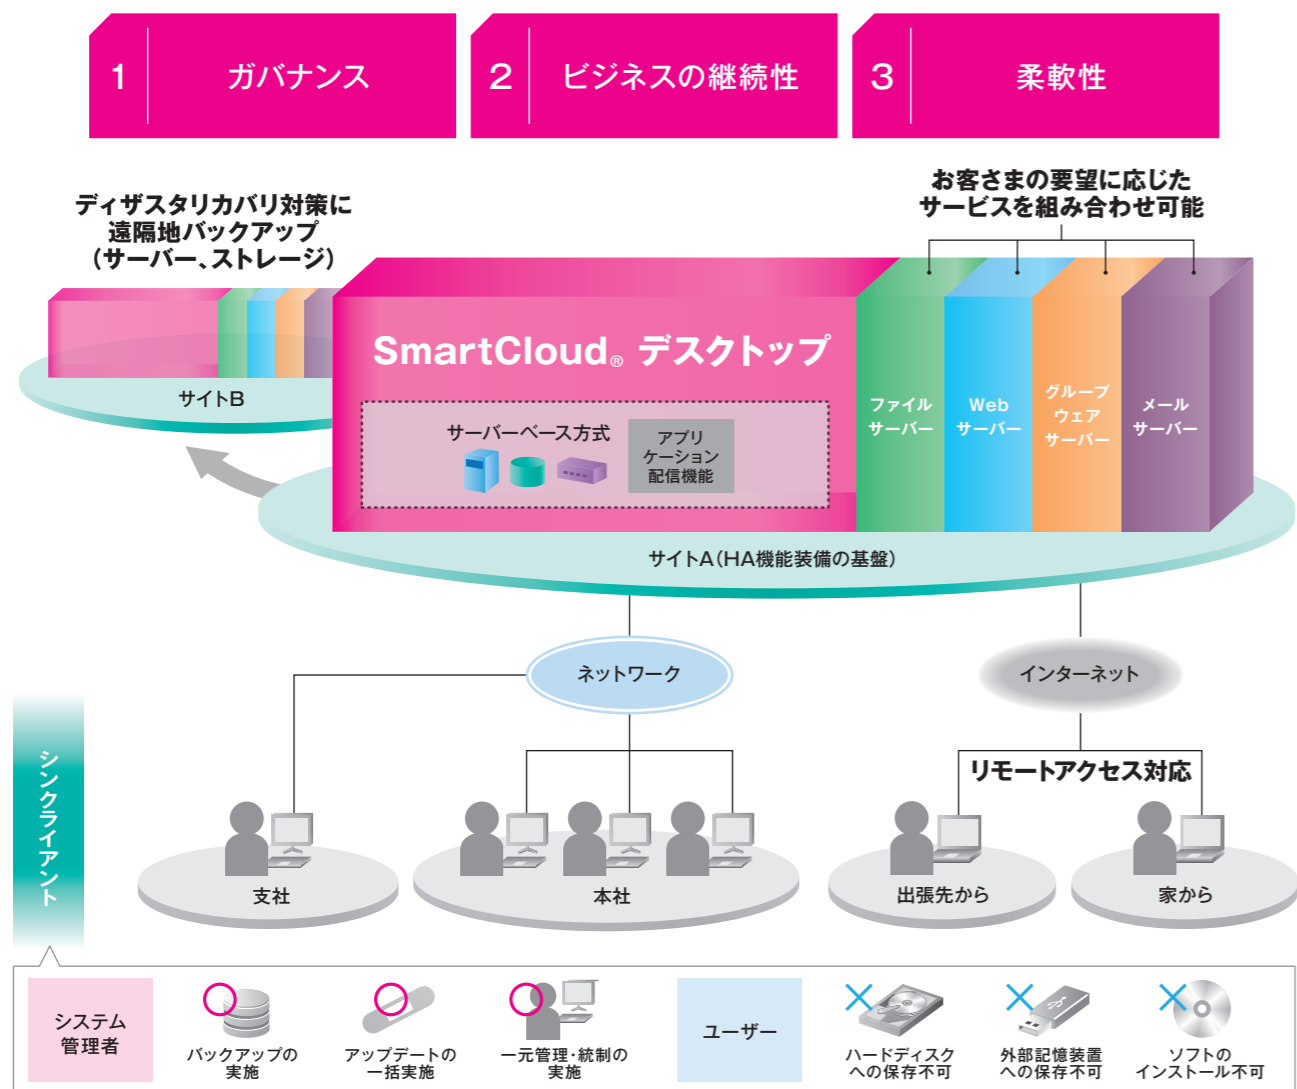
1 ガバナンス

2 ビジネスの継続性

3 柔軟性

ディザスタリカバリ対策に遠隔地バックアップ（サーバー、ストレージ）

お客さまの要望に応じたサービスを組み合わせ可能

サイトB

SmartCloud® デスクトップ

サーバーベース方式

アプリケーション配信機能

ファイルサーバー

Webサーバー

グループウェアサーバー

メールサーバー

サイトA（HA機能装備の基盤）

ネットワーク

インターネット

リモートアクセス対応

シンクライアント

支社

本社

出張先から

家から

システム管理者

バックアップの実施

アップデートの一括実施

一元管理・統制の実施

ユーザー

ハードディスクへの保存不可

外部記憶装置への保存不可

ソフトのインストール不可